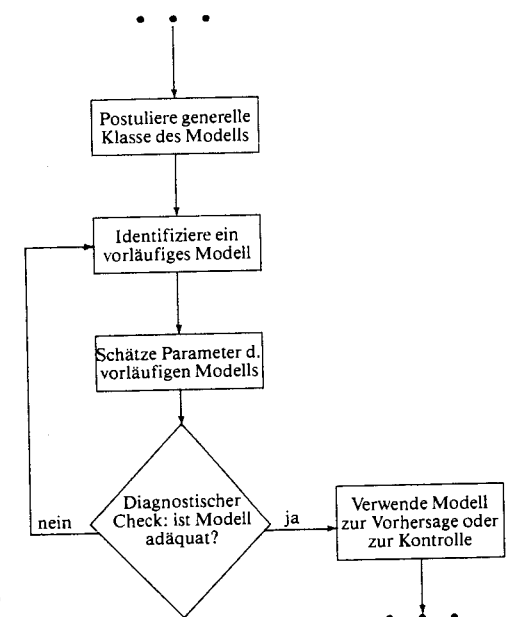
Postuliere generelle Klasse des Modells

Identifiziere ein vorläufiges Modell

Schätze Parameter d. vorläufigen Modells

Diagnostischer Check: ist Modell adäquat?

nein

ja

Verwende Modell zur Vorhersage oder zur Kontrolle